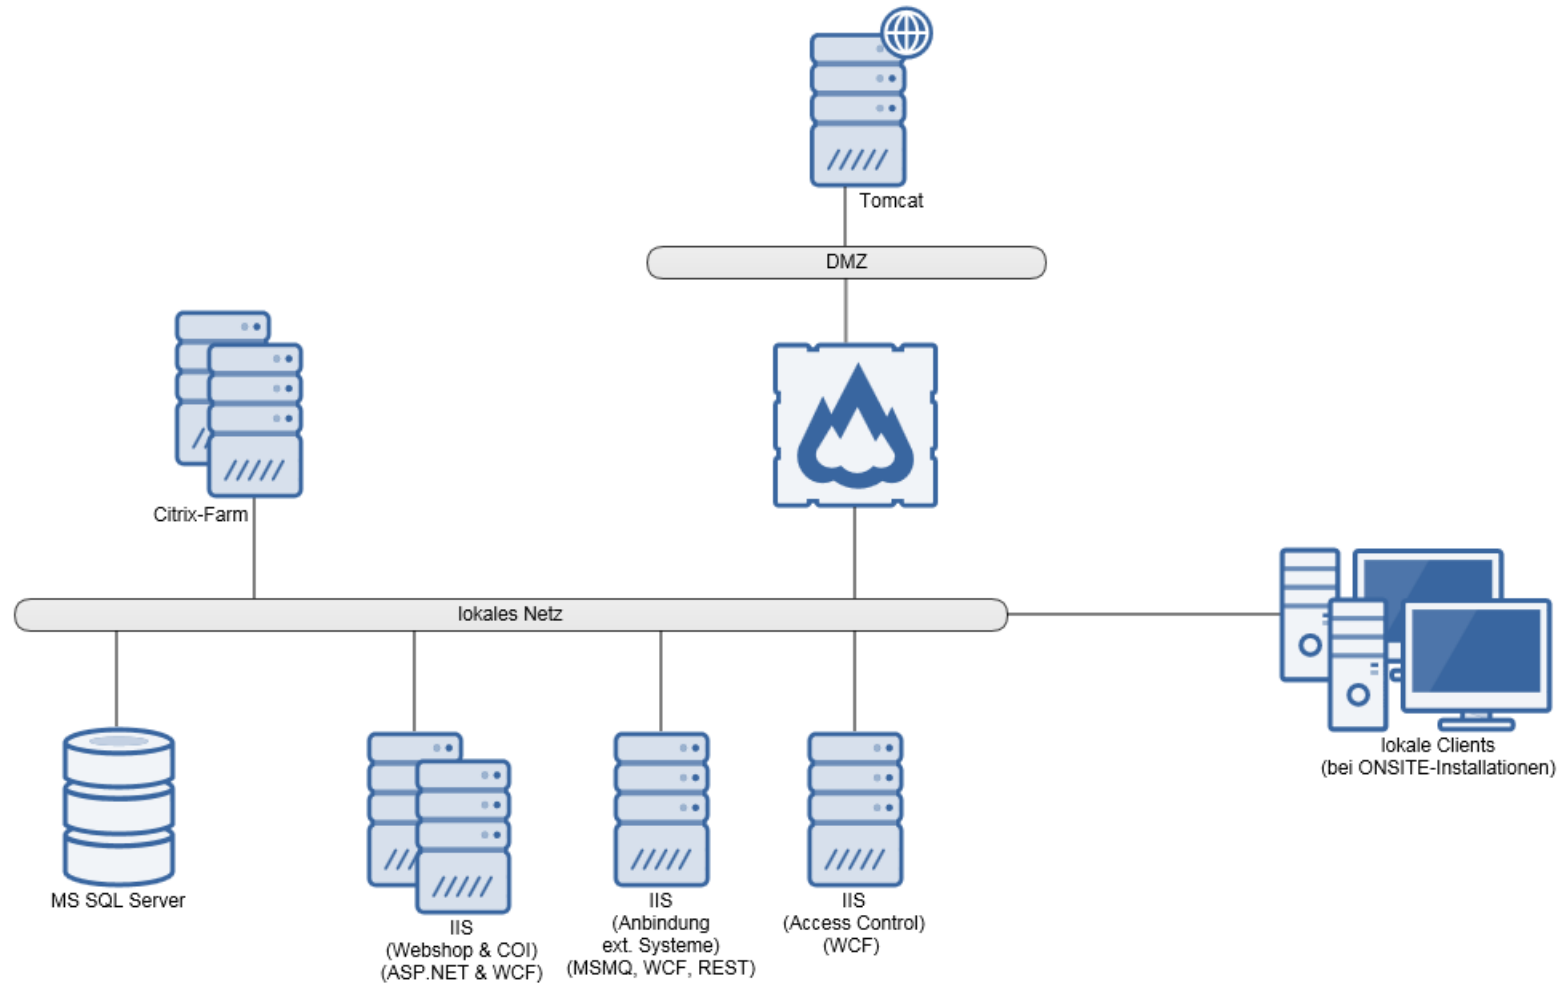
Tomcat

DMZ

Citrix-Farm

lokales Netz

lokale Clients
(bei ONSITE-Installationen)

MS SQL Server

IIS
(Webshop & COI)
(ASP.NET & WCF)

IIS
(Anbindung
ext. Systeme)
(MSMQ, WCF, REST)

IIS
(Access Control)
(WCF)